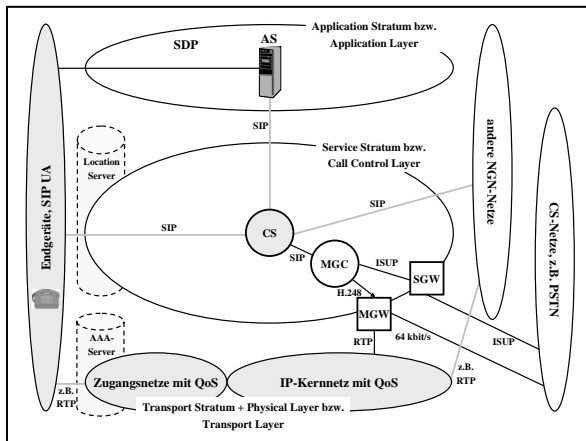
SDP

AS

Application Stratum bzw. Application Layer

SIP

Service Stratum bzw. Call Control Layer

Location Server

Endgeräte, SIP UA

andere NGN-Netze

CS-Netze, z.B. PSTN

SIP

SIP

CS

SIP

MGC

ISUP

SGW

H.248

MGW

64 kbit/s

ISUP

AAA-Server

RTP

z.B. RTP

z.B. RTP

Zugangsnetze mit QoS

IP-Kernnetz mit QoS

Transport Stratum + Physical Layer bzw. Transport Layer